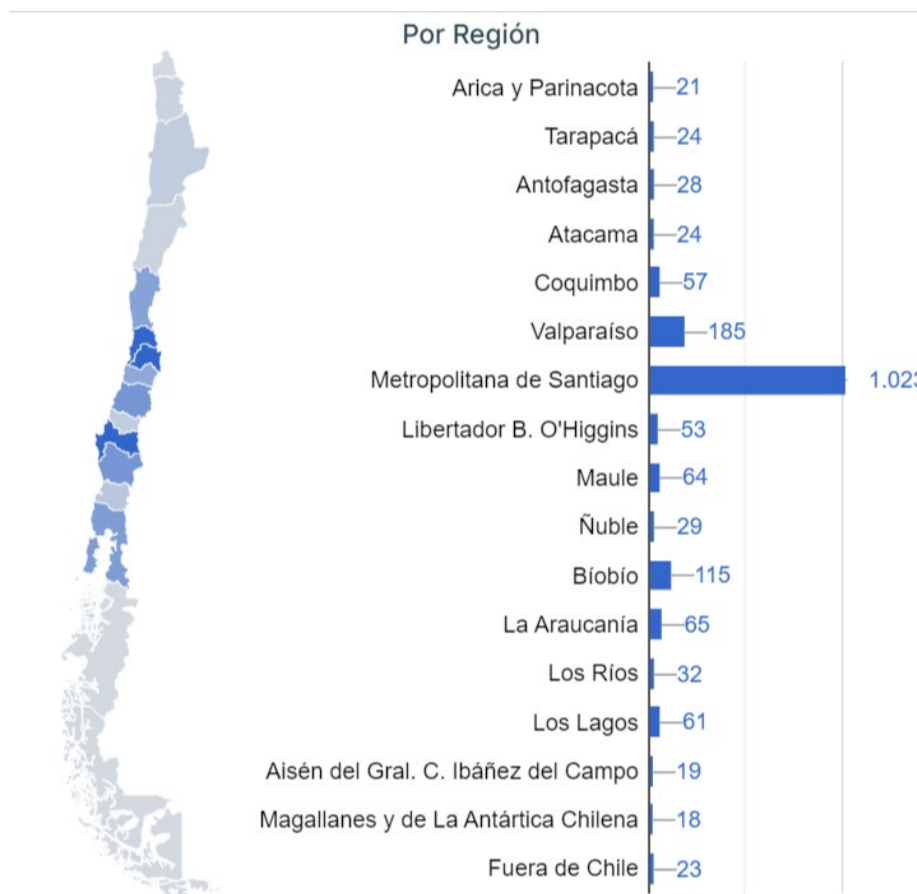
Por Región

Arica y Parinacota 21
Tarapacá 24
Antofagasta 28
Atacama 24
Coquimbo 57
Valparaíso 185
Metropolitana de Santiago 1.02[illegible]
Libertador B. O'Higgins 53
Maule 64
Ñuble 29
Bíobío 115
La Araucanía 65
Los Ríos 32
Los Lagos 61
Aisén del Gral. C. Ibáñez del Campo 19
Magallanes y de La Antártica Chilena 18
Fuera de Chile 23